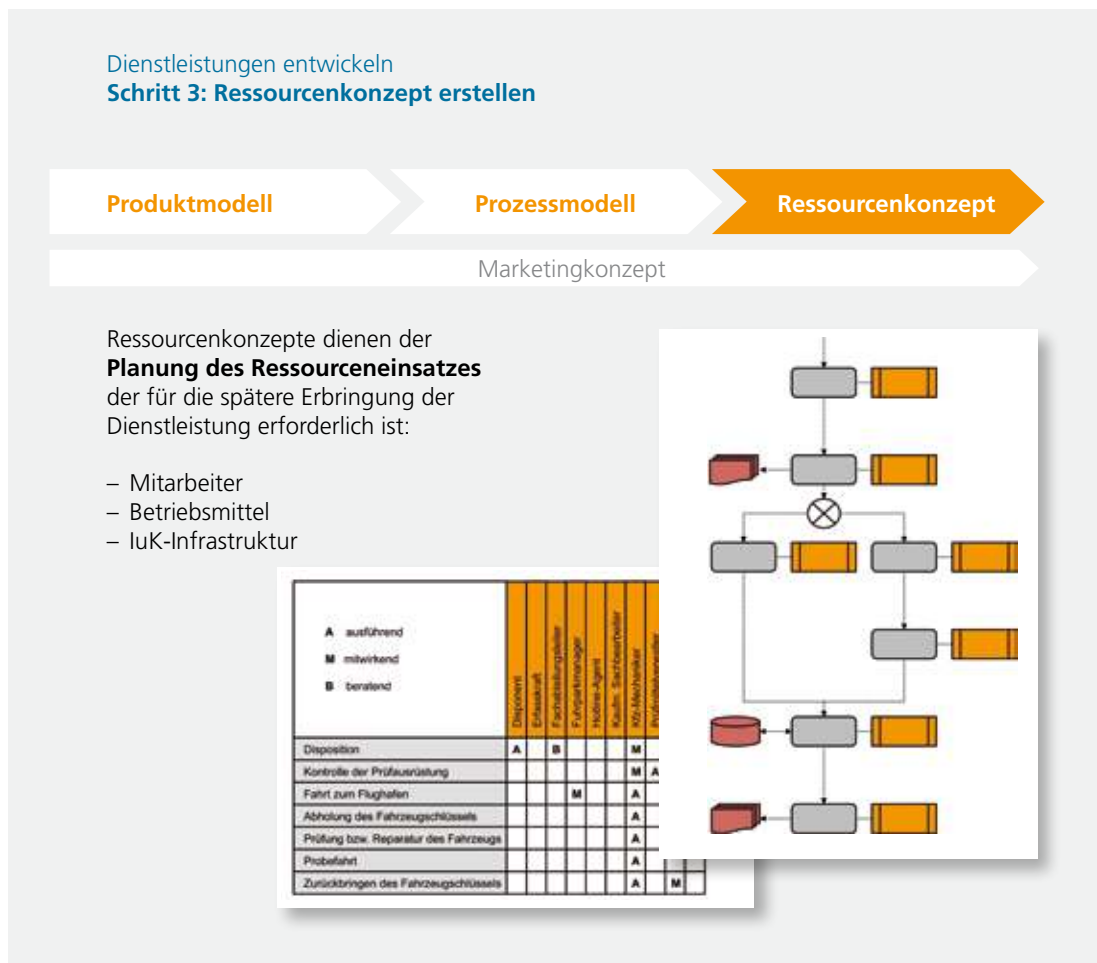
Dienstleistungen entwickeln
**Schritt 3: Ressourcenkonzept erstellen**

Produktmodell
Prozessmodell
Ressourcenkonzept

Marketingkonzept

Ressourcenkonzepte dienen der **Planung des Ressourceneinsatzes** der für die spätere Erbringung der Dienstleistung erforderlich ist:

– Mitarbeiter
– Betriebsmittel
– IuK-Infrastruktur

A ausführend
M mitwirkend
B beratend

| | Disponent | Erfasskraft | Fachabteilungsleiter | Fuhrparkmanager | Hotline-Agent | Kaufm. Sachbearbeiter | Kfz-Mechaniker | Prüfstellenleiter |
|---|---|---|---|---|---|---|---|---|
| Disposition | A | | B | | | | M | |
| Kontrolle der Prüfausrüstung | | | | | | | M | A |
| Fahrt zum Flughafen | | | | M | | | A | |
| Abholung des Fahrzeugschlüssels | | | | | | | A | |
| Prüfung bzw. Reparatur des Fahrzeugs | | | | | | | A | |
| Probefahrt | | | | | | | A | |
| Zurückbringen des Fahrzeugschlüssels | | | | | | | A | M |